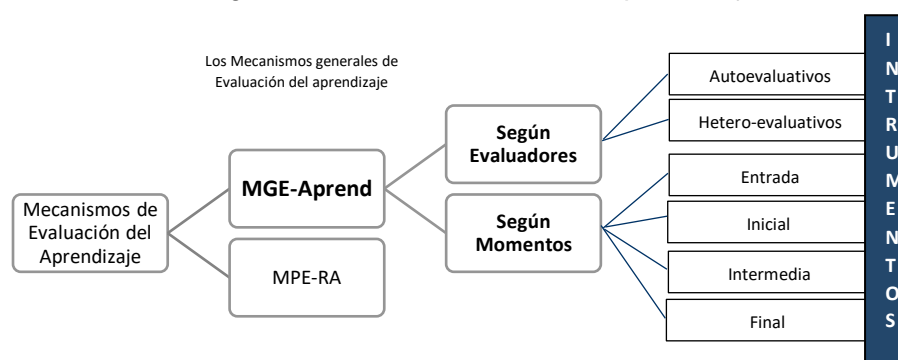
Los Mecanismos generales de Evaluación del aprendizaje

Mecanismos de Evaluación del Aprendizaje

MGE-Aprend

MPE-RA

Según Evaluadores

Según Momentos

Autoevaluativos

Hetero-evaluativos

Entrada

Inicial

Intermedia

Final

I N T R U M E N T O S